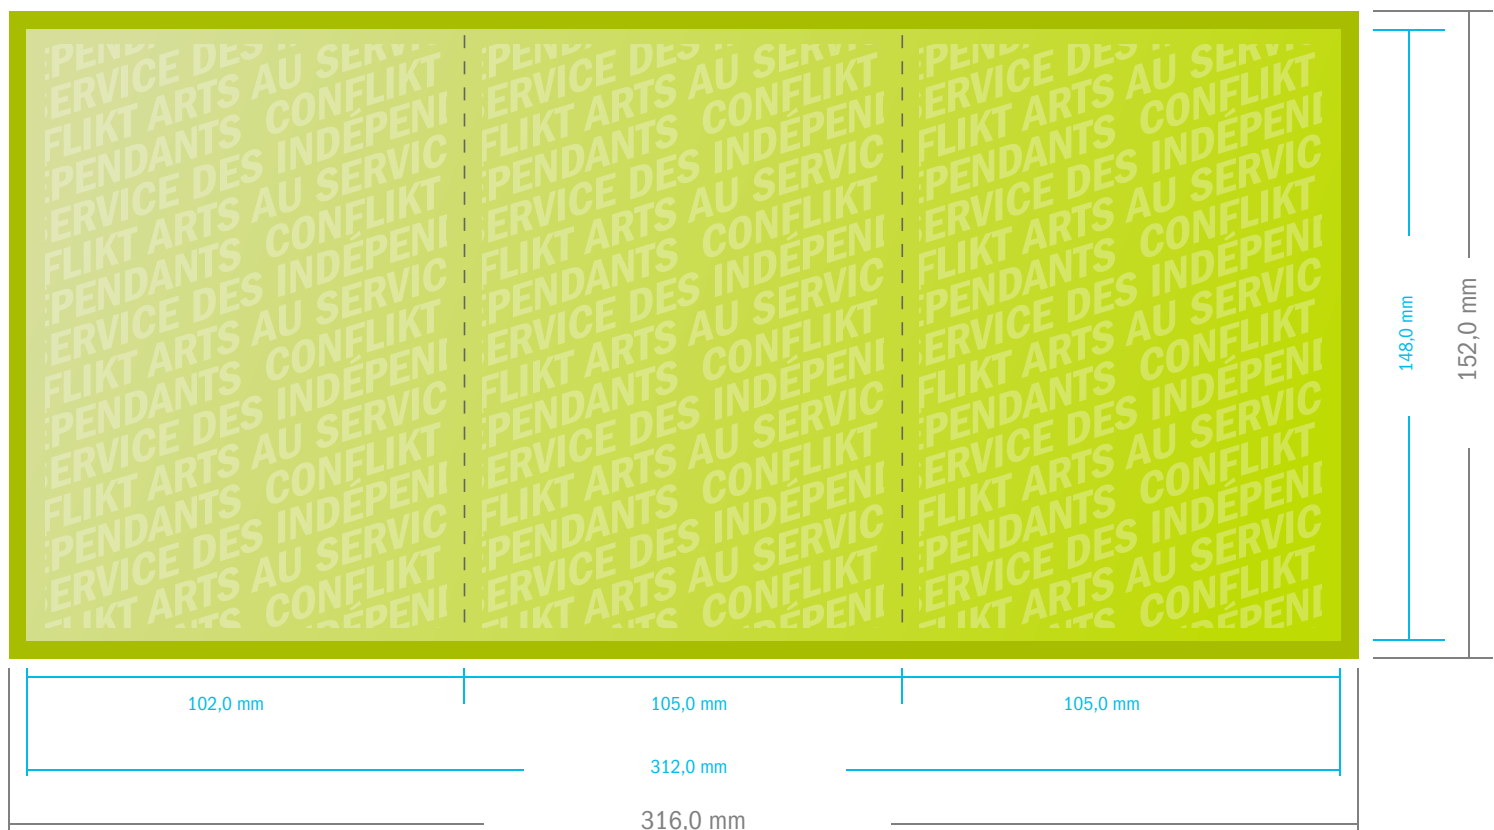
PENDANTS CONFLIKT
ERVICE DES INDÉPENI
FLIKT ARTS AU SERVIC
PENDANTS CONFLIKT
ERVICE DES INDÉPENI
FLIKT ARTS AU SERVIC
PENDANTS CONFLIKT
ERVICE DES INDÉPENI
FLIKT ARTS AU SERVIC
PENDANTS CONFLIKT
ERVICE DES INDÉPENI
FLIKT ARTS AU SERVIC
PENDANTS CONFLIKT

148,0 mm

152,0 mm

102,0 mm

105,0 mm

105,0 mm

312,0 mm

316,0 mm